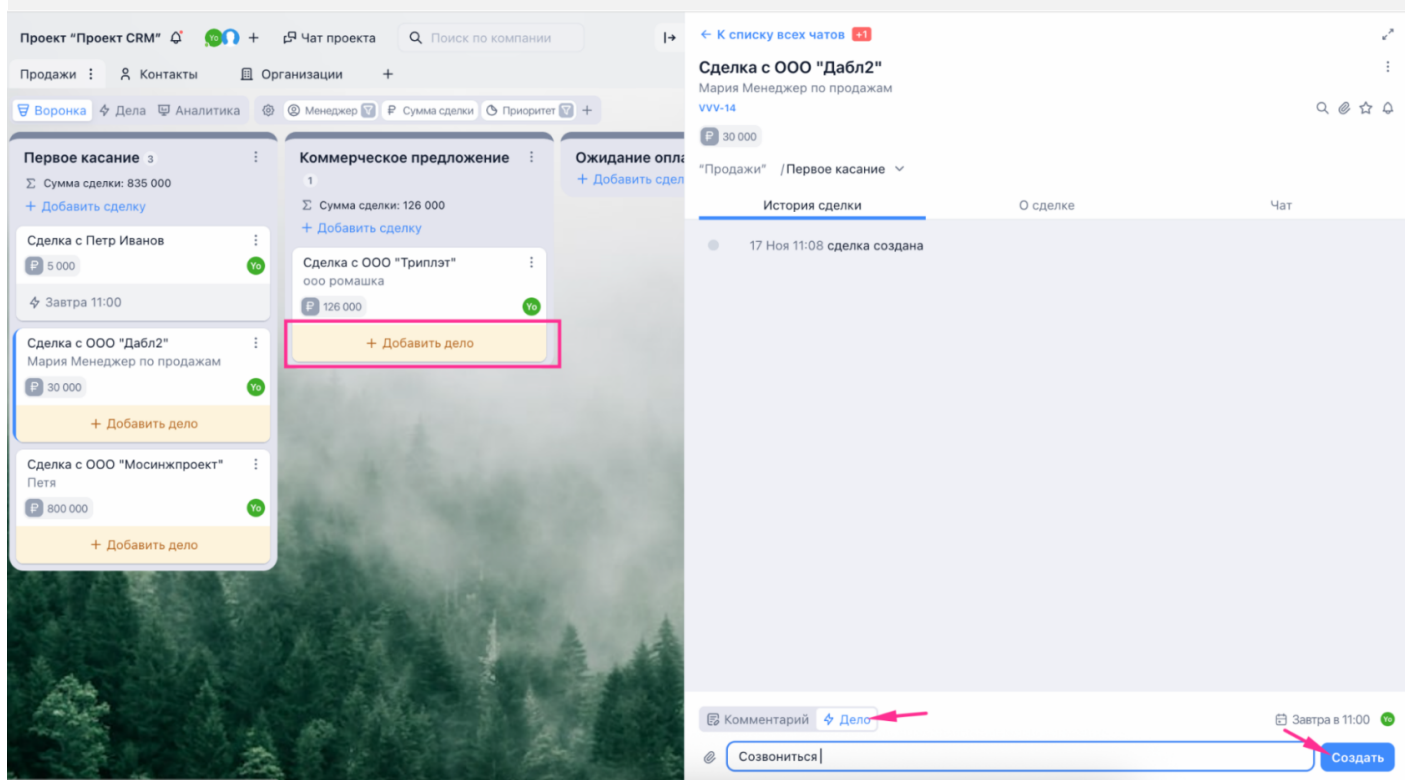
Проект "Проект CRM" Yo + Чат проекта Поиск по компании

Продажи Контакты Организации +

Воронка Дела Аналитика Менеджер Сумма сделки Приоритет +

Первое касание 3
Σ Сумма сделки: 835 000
+ Добавить сделку

Сделка с Петр Иванов
₽ 5 000 Yo
Завтра 11:00

Сделка с ООО "Дабл2"
Мария Менеджер по продажам
₽ 30 000 Yo
+ Добавить дело

Сделка с ООО "Мосинжпроект"
Петя
₽ 800 000 Yo
+ Добавить дело

Коммерческое предложение
1
Σ Сумма сделки: 126 000
+ Добавить сделку

Сделка с ООО "Триплэт"
ооо ромашка
₽ 126 000 Yo
+ Добавить дело

Ожидание опла
+ Добавить сдел

← К списку всех чатов +1

Сделка с ООО "Дабл2"
Мария Менеджер по продажам
VVV-14
₽ 30 000
"Продажи" /Первое касание

История сделки О сделке Чат

17 Ноя 11:08 сделка создана

Комментарий Дело Завтра в 11:00 Yo

Созвониться

Создать